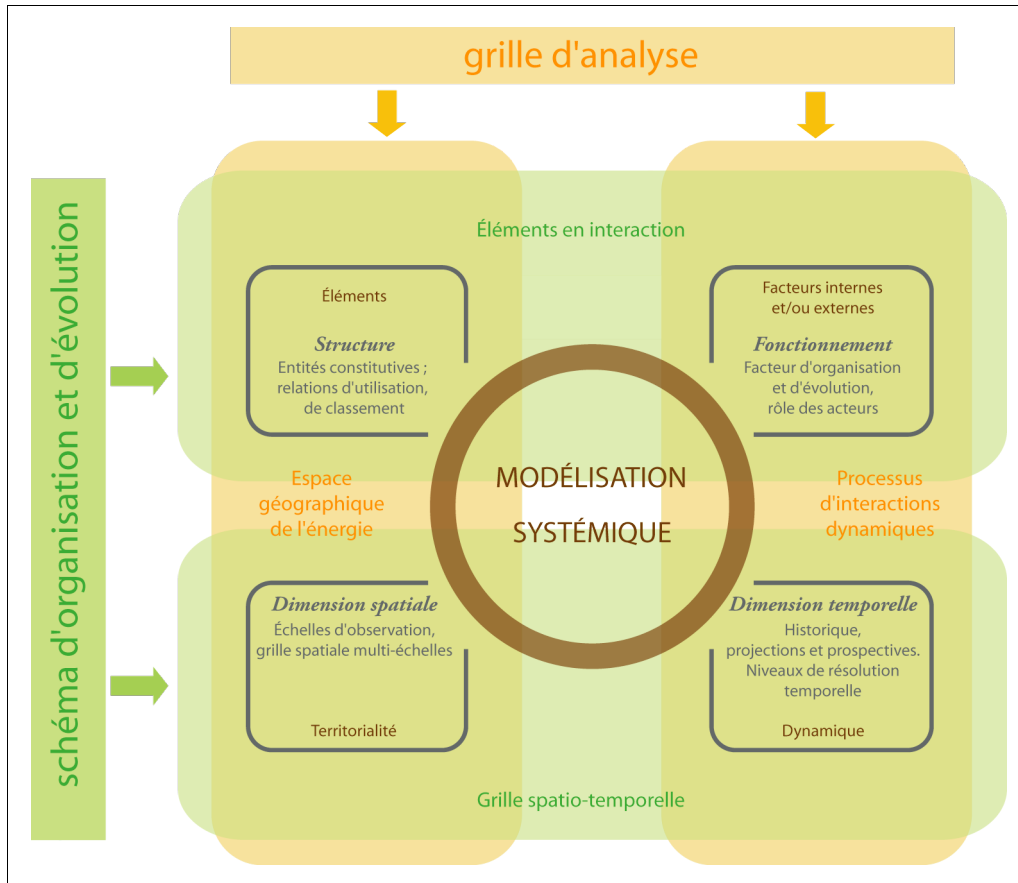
grille d'analyse

schéma d'organisation et d'évolution

Éléments en interaction

Éléments

Structure
Entités constitutives ; relations d'utilisation, de classement

Facteurs internes et/ou externes

Fonctionnement
Facteur d'organisation et d'évolution, rôle des acteurs

Espace géographique de l'énergie

MODÉLISATION SYSTÉMIQUE

Processus d'interactions dynamiques

Dimension spatiale
Échelles d'observation, grille spatiale multi-échelles

Territorialité

Dimension temporelle
Historique, projections et prospectives. Niveaux de résolution temporelle

Dynamique

Grille spatio-temporelle